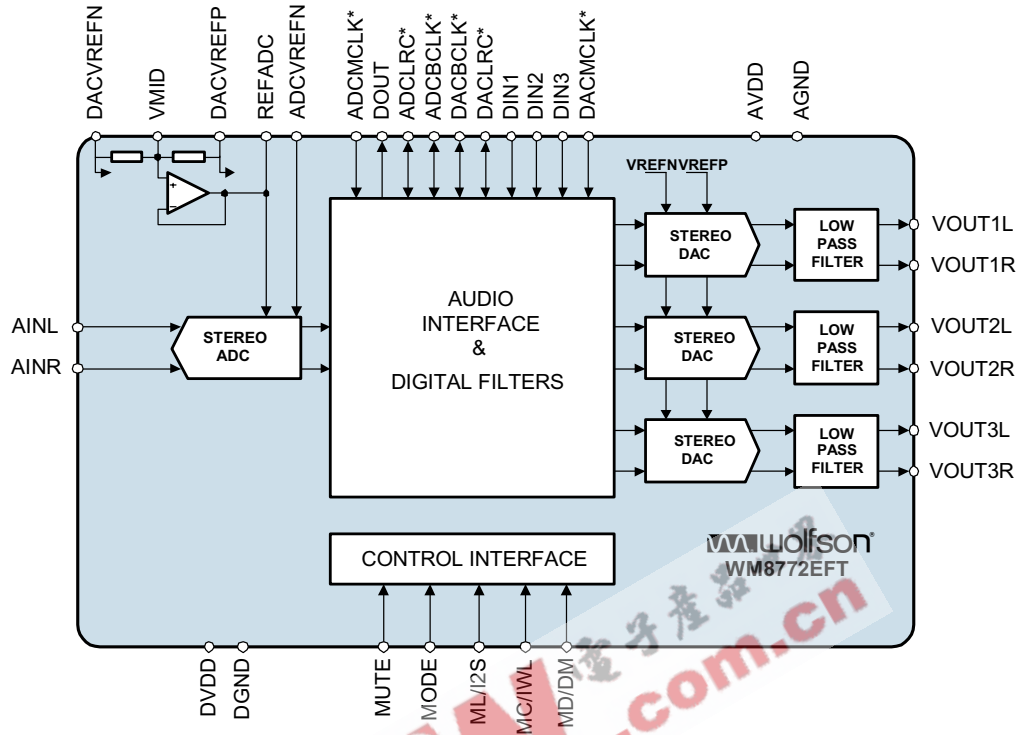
DACVREFN
VMID
DACVREFP
REFADC
ADCVREFN
ADCMCLK*
DOUT
ADCLRC*
ADCBCLK*
DACBCLK*
DACLRC*
DIN1
DIN2
DIN3
DACMCLK*
AVDD
AGND

VREFN VREFP

AINL
AINR

STEREO ADC

AUDIO INTERFACE & DIGITAL FILTERS

STEREO DAC
LOW PASS FILTER
VOUT1L
VOUT1R

STEREO DAC
LOW PASS FILTER
VOUT2L
VOUT2R

STEREO DAC
LOW PASS FILTER
VOUT3L
VOUT3R

wolfson
WM8772EFT

CONTROL INTERFACE

DVDD
DGND
MUTE
MODE
ML/I2S
MC/IWL
MD/DM

电子产品世界
.com.cn